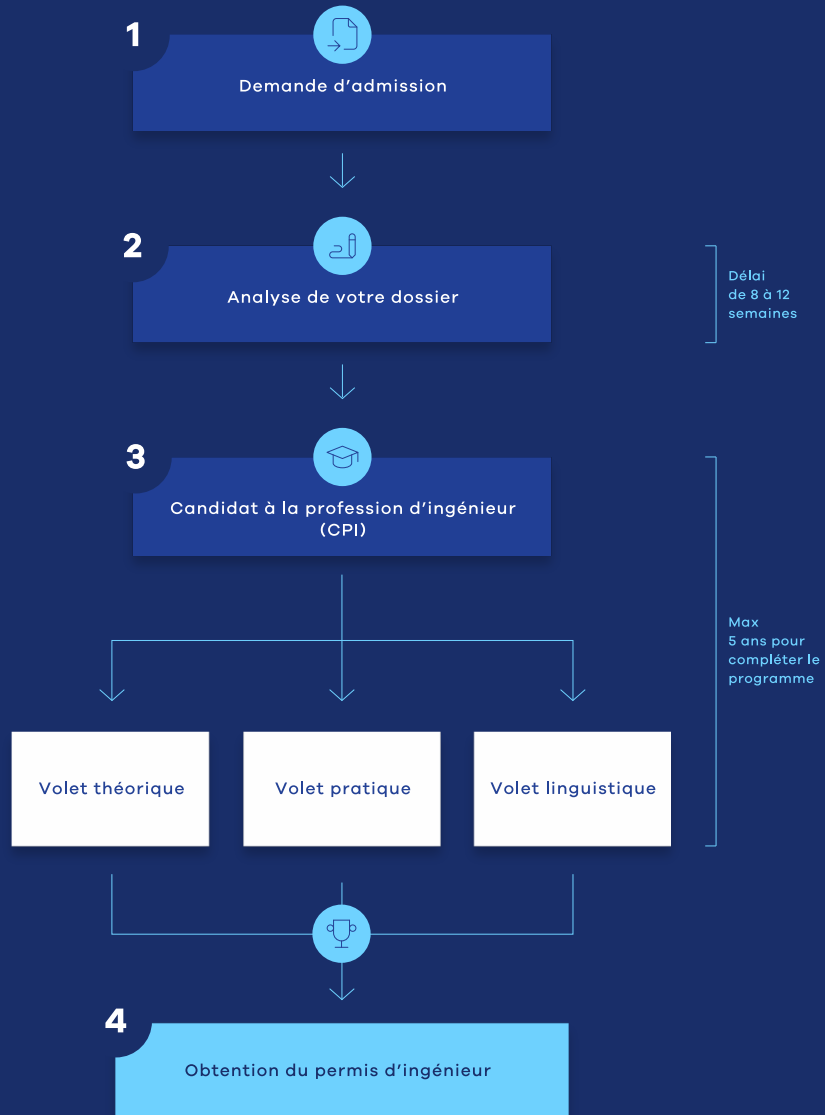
1

Demande d’admission

2

Analyse de votre dossier

Délai de 8 à 12 semaines

3

Candidat à la profession d’ingénieur (CPI)

Max 5 ans pour compléter le programme

Volet théorique

Volet pratique

Volet linguistique

4

Obtention du permis d’ingénieur